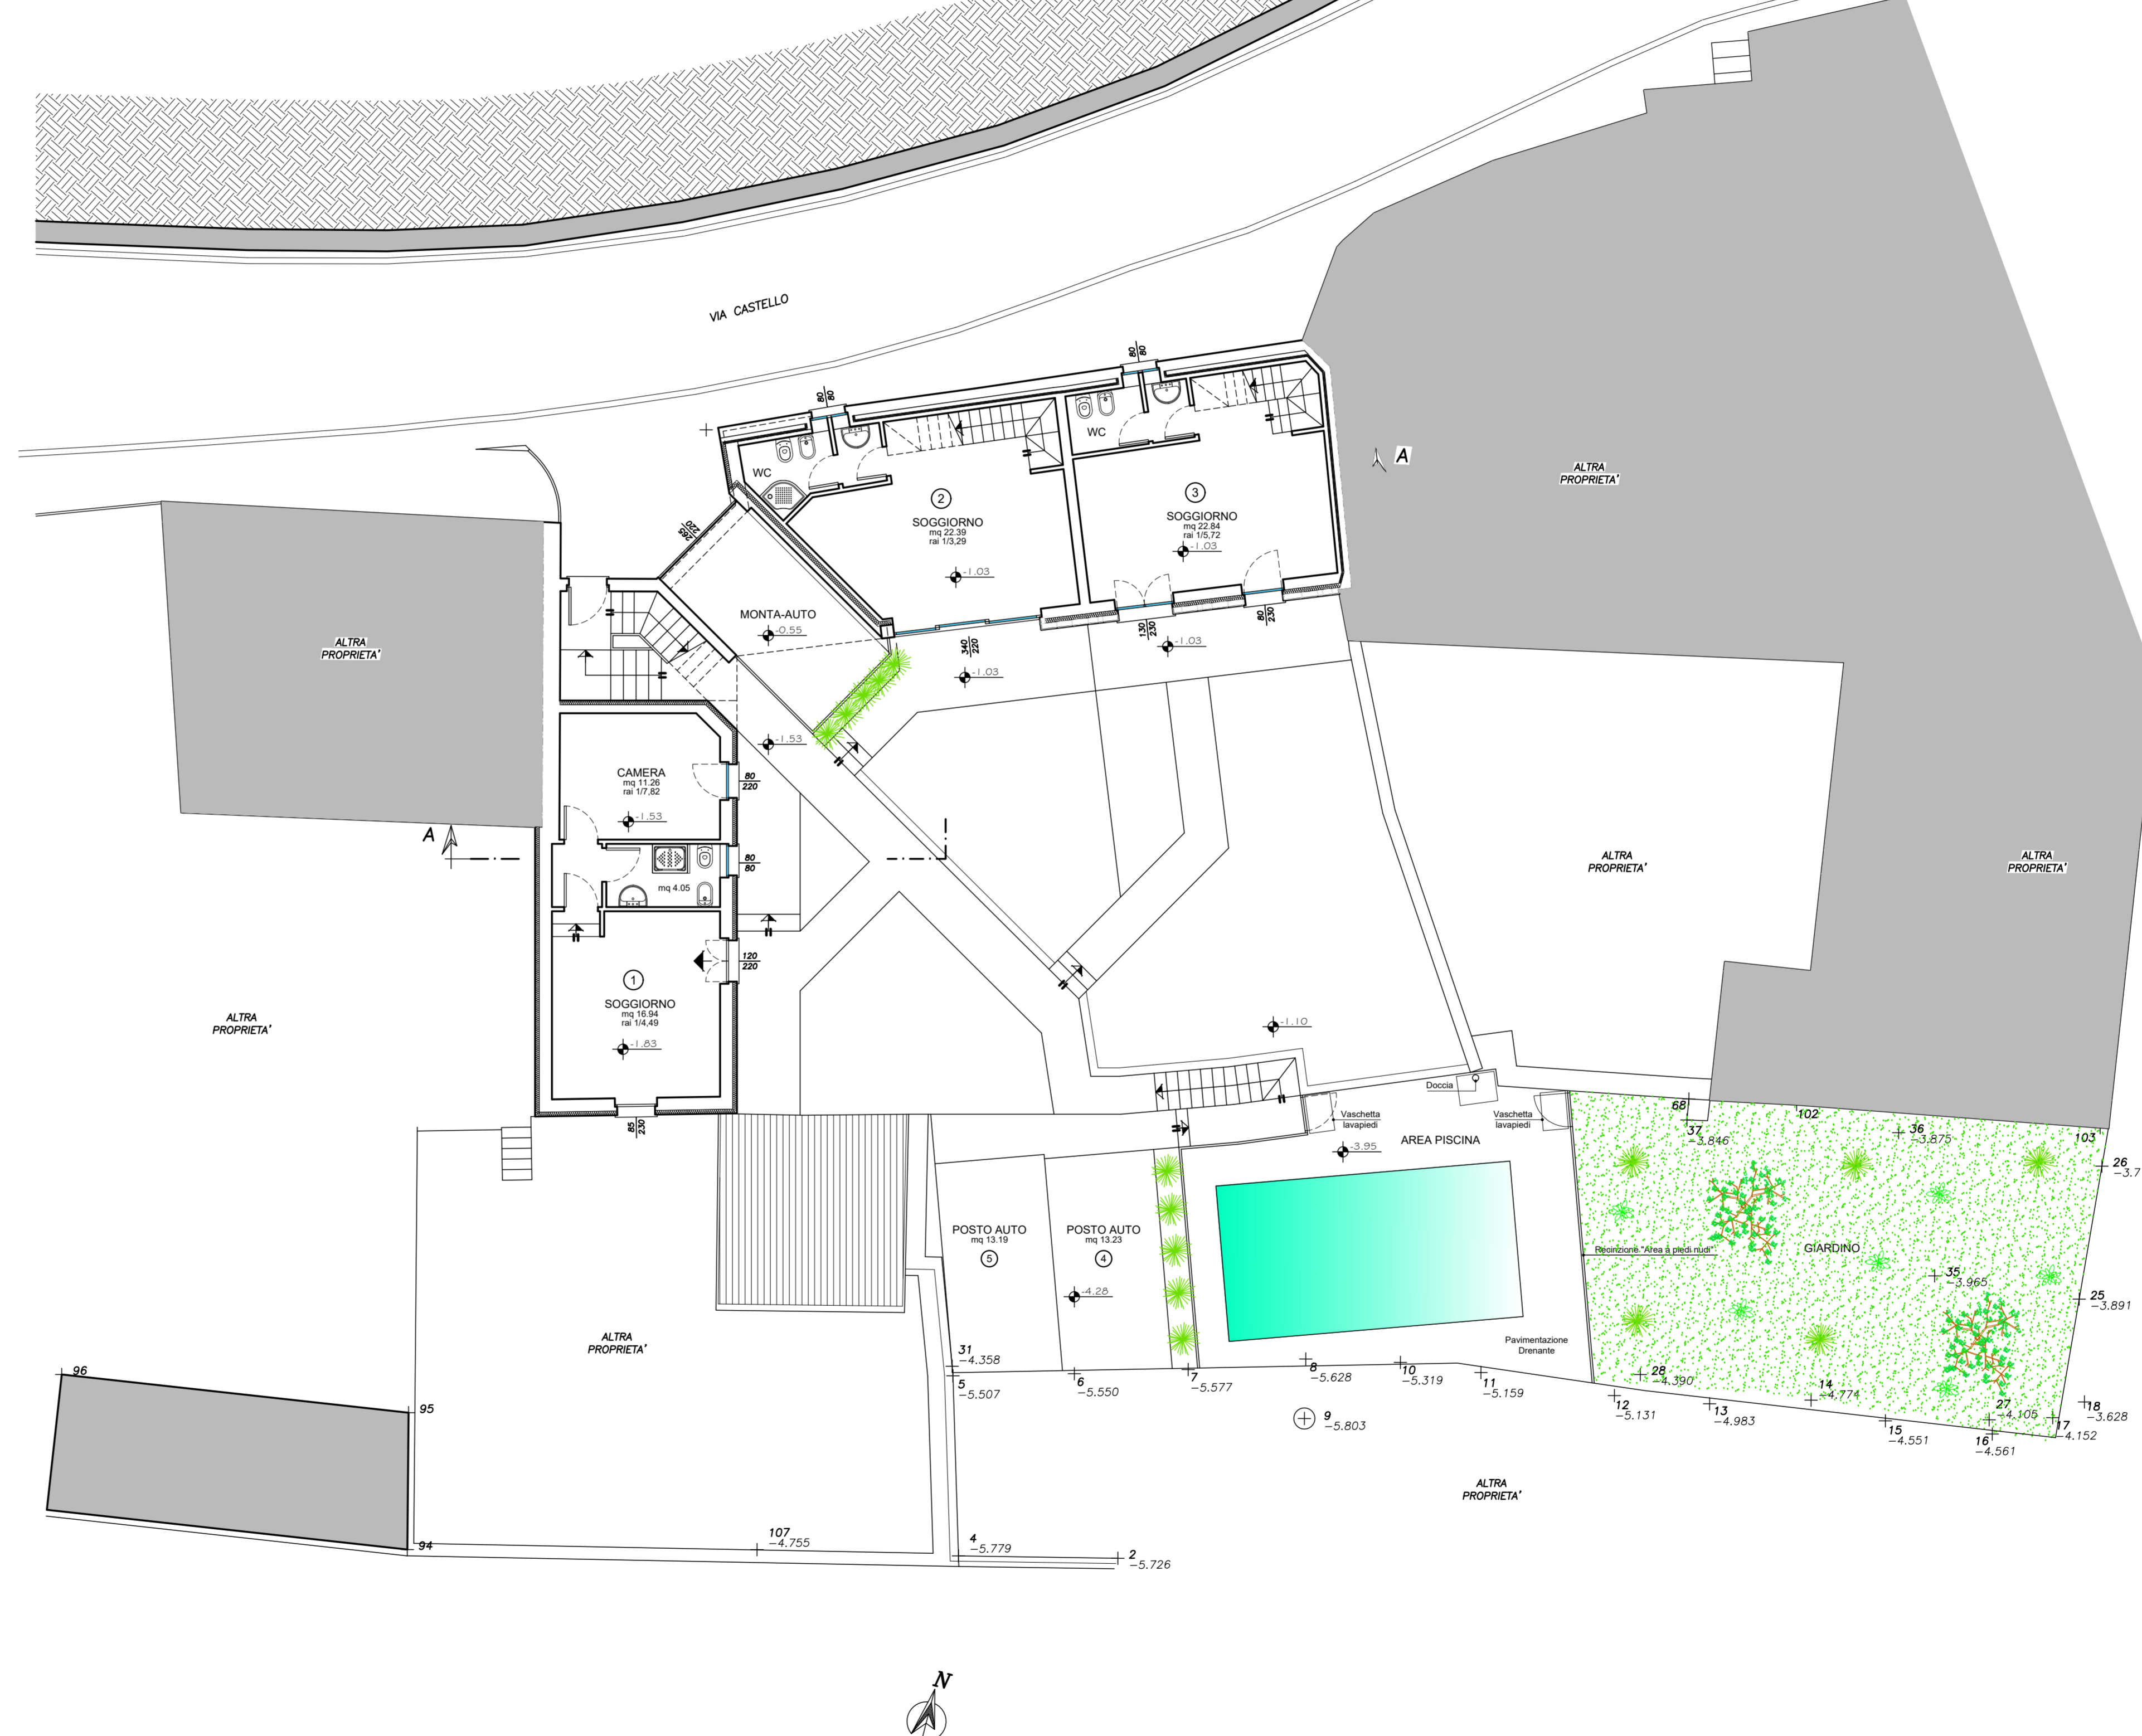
VIA CASTELLO

80
80

80
80

WC

WC

2
SOGGIORNO
mq 22.39
rai 1/3,29
-1.03

3
SOGGIORNO
mq 22.84
rai 1/5,72
-1.03

A

ALTRA PROPRIETA'

ALTRA PROPRIETA'

265
220

MONTA-AUTO
-0.55

340
220

130
230

80
230

-1.03

-1.03

-1.53

CAMERA
mq 11.26
rai 1/7,82
-1.53

80
220

80
80

mq 4.05

A

1
SOGGIORNO
mq 16.94
rai 1/4,49
-1.83

120
220

85
230

ALTRA PROPRIETA'

ALTRA PROPRIETA'

ALTRA PROPRIETA'

-1.10

Doccia

Vaschetta lavapiedi

Vaschetta lavapiedi

AREA PISCINA
-3.95

68
102
103
37
-3.846
36
-3.875
26
-3.7

GIARDINO
Recinzione "Area a piedi nudi"

35
-3.965
25
-3.891

POSTO AUTO
mq 13.19
5

POSTO AUTO
mq 13.23
4
-4.28

Pavimentazione Drenante

ALTRA PROPRIETA'

96
95
94

31
-4.358
5
-5.507
6
-5.550
7
-5.577
8
-5.628
10
-5.319
11
-5.159
9
-5.803
28
-4.390
12
-5.131
13
-4.983
14
-4.774
15
-4.551
16
-4.561
27
-4.105
17
-4.152
18
-3.628

ALTRA PROPRIETA'

107
-4.755
4
-5.779
2
-5.726

N